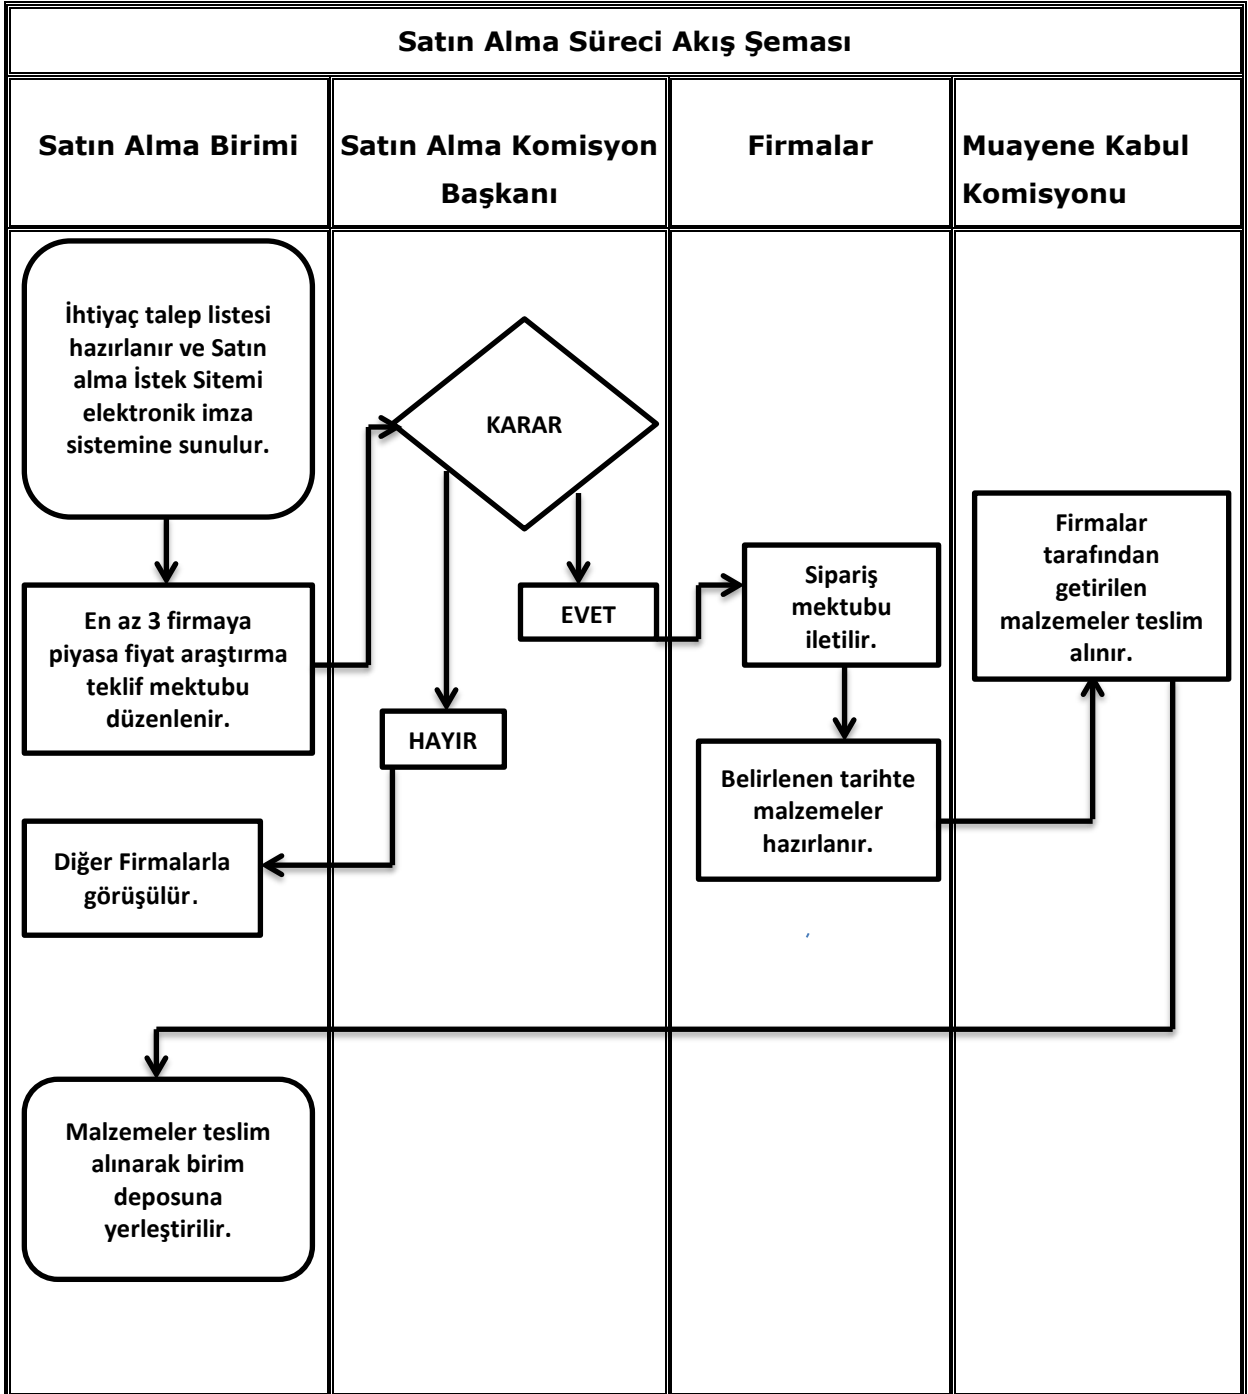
Satın Alma Süreci Akış Şeması

| Satın Alma Birimi | Satın Alma Komisyon Başkanı | Firmalar | Muayene Kabul Komisyonu |
|---|---|---|---|

İhtiyaç talep listesi hazırlanır ve Satın alma İstek Sitemi elektronik imza sistemine sunulur.

En az 3 firmaya piyasa fiyat araştırma teklif mektubu düzenlenir.

KARAR

EVET

HAYIR

Diğer Firmalarla görüşülür.

Sipariş mektubu iletilir.

Belirlenen tarihte malzemeler hazırlanır.

Firmalar tarafından getirilen malzemeler teslim alınır.

Malzemeler teslim alınarak birim deposuna yerleştirilir.